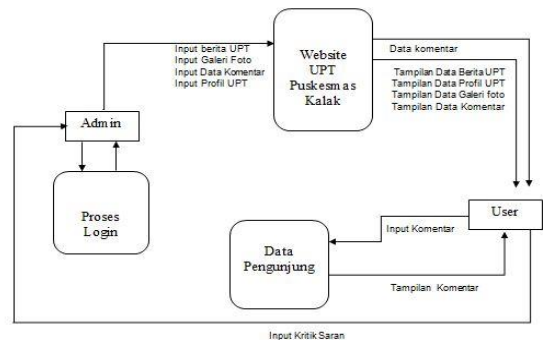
Website UPT Puskesmas Kalak

Input berita UPT
Input Galeri Foto
Input Data Komentar
Input Profil UPT

Data komentar

Tampilan Data Berita UPT
Tampilan Data Profil UPT
Tampilan Data Galeri foto
Tampilan Data Komentar

Admin

Proses Login

User

Input Komentar

Data Pengunjung

Tampilan Komentar

Input Kritik Saran